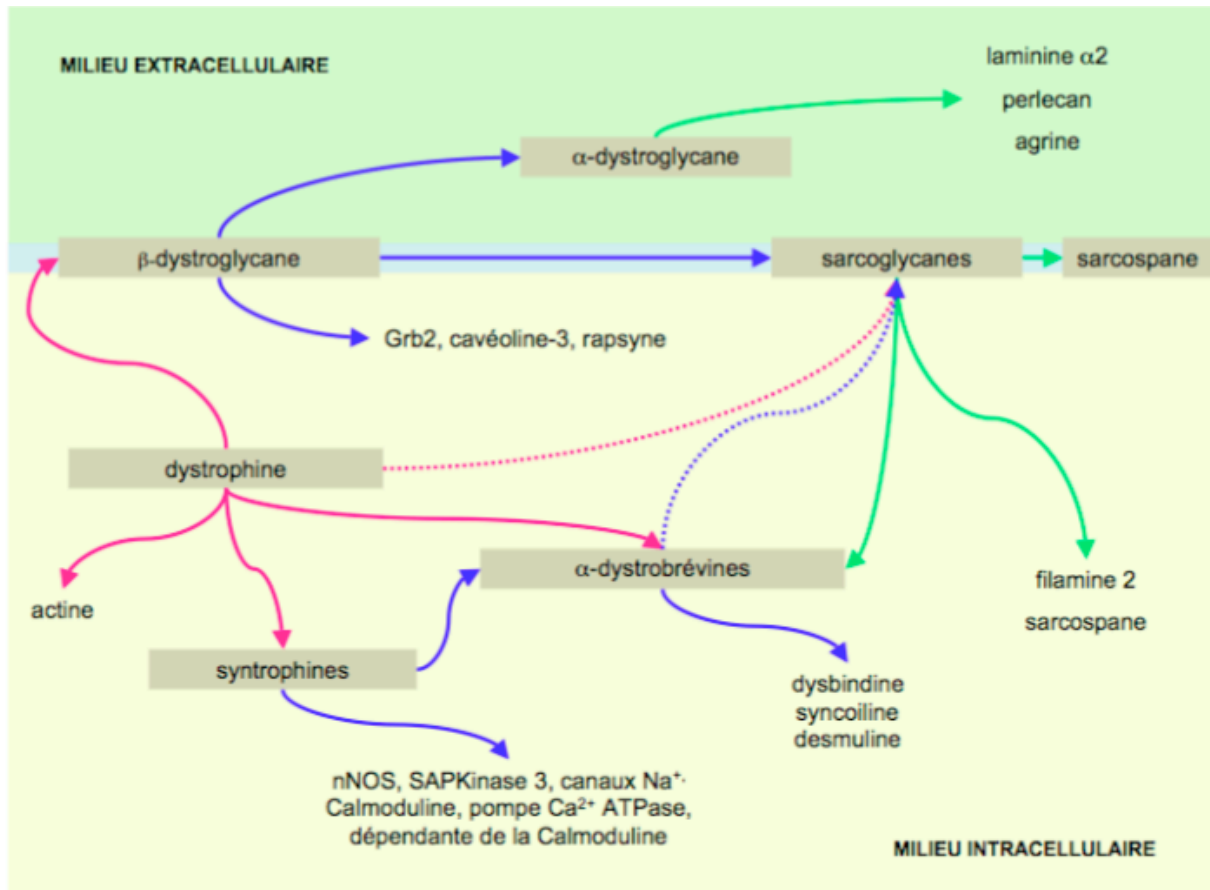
MILIEU EXTRACELLULAIRE

laminine $\alpha$2
perlecan
agrine

$\alpha$-dystroglycane

$\beta$-dystroglycane

sarcoglycanes

sarcospane

Grb2, cavéoline-3, rapsyne

dystrophine

$\alpha$-dystrobrévines

actine

filamine 2
sarcospane

syntrophines

dysbindine
syncoiline
desmuline

nNOS, SAPKinase 3, canaux $Na^{+}$- Calmoduline, pompe $Ca^{2+}$ ATPase, dépendante de la Calmoduline

MILIEU INTRACELLULAIRE